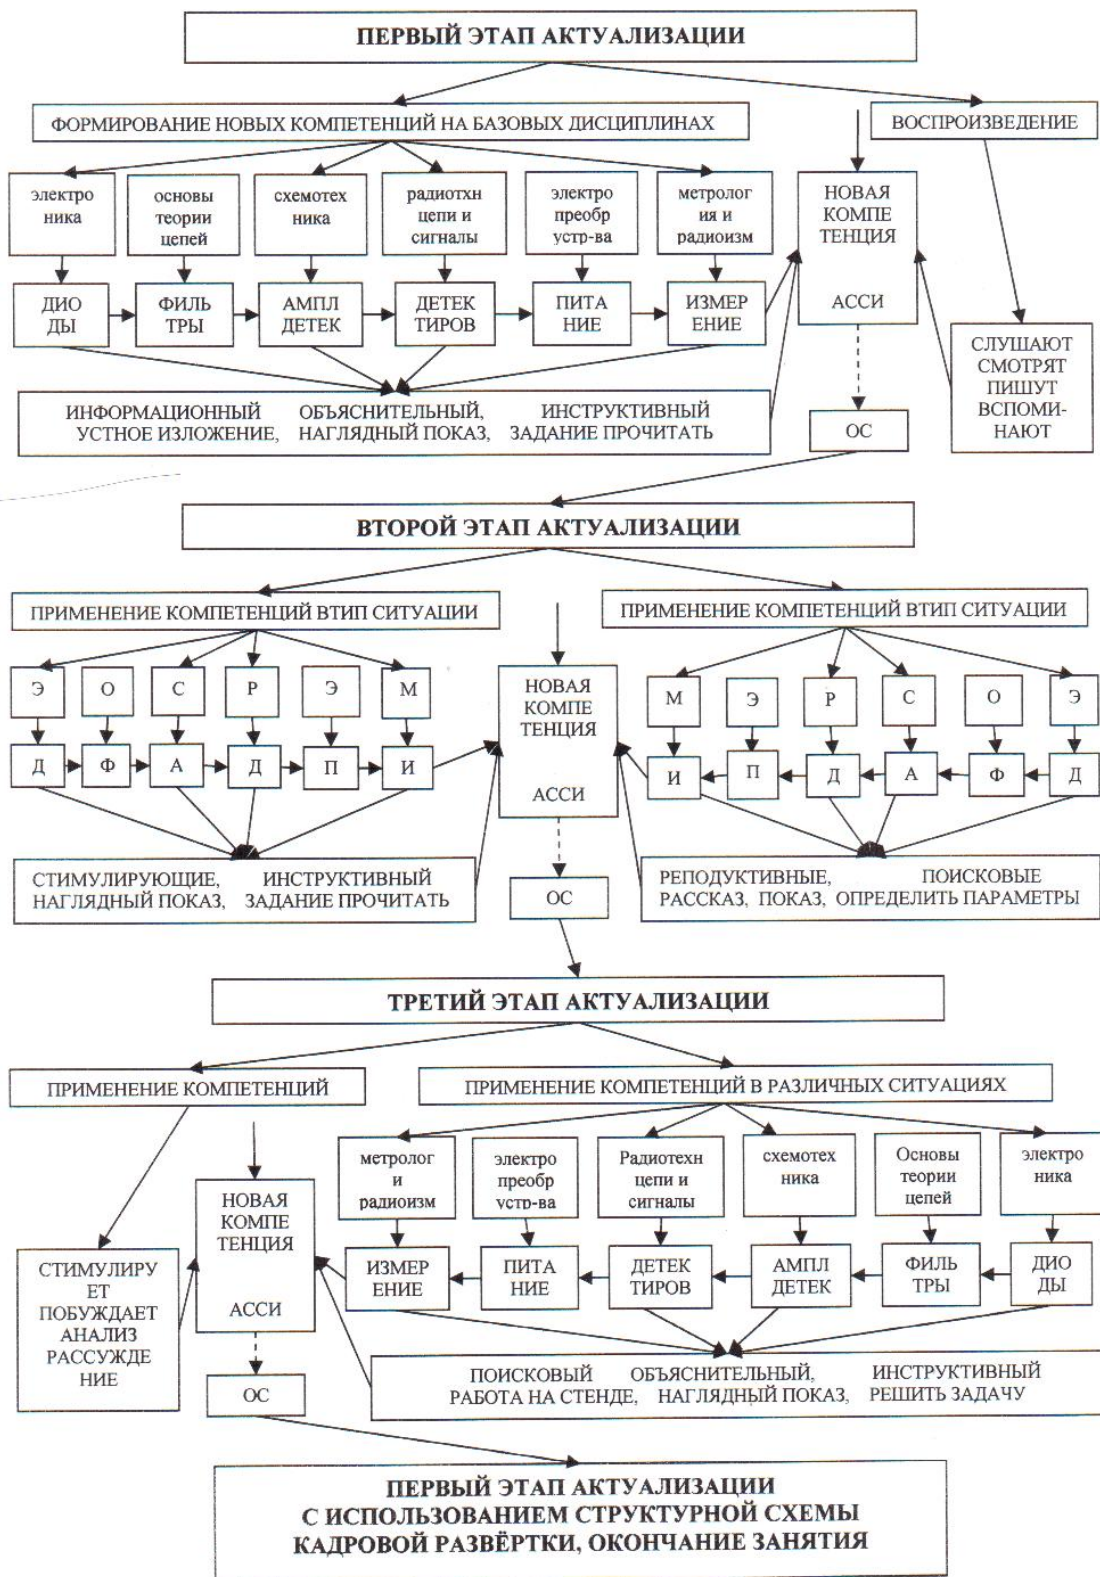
ПЕРВЫЙ ЭТАП АКТУАЛИЗАЦИИ

ФОРМИРОВАНИЕ НОВЫХ КОМПЕТЕНЦИЙ НА БАЗОВЫХ ДИСЦИПЛИНАХ

ВОСПРОИЗВЕДЕНИЕ

электро ника

основы теории цепей

схемотех ника

радиотхн цепи и сигналы

электро преобр устр-ва

метролог ия и радиоизм

НОВАЯ КОМПЕ ТЕНЦИЯ

АССИ

ДИО ДЫ

ФИЛЬ ТРЫ

АМПЛ ДЕТЕК

ДЕТЕК ТИРОВ

ПИТА НИЕ

ИЗМЕР ЕНИЕ

СЛУШАЮТ СМОТРЯТ ПИШУТ ВСПОМИ-НАЮТ

ИНФОРМАЦИОННЫЙ УСТНОЕ ИЗЛОЖЕНИЕ, ОБЪЯСНИТЕЛЬНЫЙ, НАГЛЯДНЫЙ ПОКАЗ, ИНСТРУКТИВНЫЙ ЗАДАНИЕ ПРОЧИТАТЬ

ОС

ВТОРОЙ ЭТАП АКТУАЛИЗАЦИИ

ПРИМЕНЕНИЕ КОМПЕТЕНЦИЙ ВТИП СИТУАЦИИ

ПРИМЕНЕНИЕ КОМПЕТЕНЦИЙ ВТИП СИТУАЦИИ

Э О С Р Э М

НОВАЯ КОМПЕ ТЕНЦИЯ

АССИ

М Э Р С О Э

Д Ф А Д П И

И П Д А Ф Д

СТИМУЛИРУЮЩИЕ, НАГЛЯДНЫЙ ПОКАЗ, ИНСТРУКТИВНЫЙ ЗАДАНИЕ ПРОЧИТАТЬ

ОС

РЕПОДУКТИВНЫЕ, РАССКАЗ, ПОКАЗ, ПОИСКОВЫЕ ОПРЕДЕЛИТЬ ПАРАМЕТРЫ

ТРЕТИЙ ЭТАП АКТУАЛИЗАЦИИ

ПРИМЕНЕНИЕ КОМПЕТЕНЦИЙ

ПРИМЕНЕНИЕ КОМПЕТЕНЦИЙ В РАЗЛИЧНЫХ СИТУАЦИЯХ

метролог и радиоизм

электро преобр vcтр-ва

Радиотехн цепи и сигналы

схемотех ника

Основы теории цепей

электро ника

НОВАЯ КОМПЕ ТЕНЦИЯ

АССИ

СТИМУЛИРУ ЕТ ПОБУЖДАЕТ АНАЛИЗ РАССУЖДЕ НИЕ

ИЗМЕР ЕНИЕ

ПИТА НИЕ

ДЕТЕК ТИРОВ

АМПЛ ДЕТЕК

ФИЛЬ ТРЫ

ДИО ДЫ

ОС

ПОИСКОВЫЙ РАБОТА НА СТЕНДЕ, ОБЪЯСНИТЕЛЬНЫЙ, НАГЛЯДНЫЙ ПОКАЗ, ИНСТРУКТИВНЫЙ РЕШИТЬ ЗАДАЧУ

ПЕРВЫЙ ЭТАП АКТУАЛИЗАЦИИ С ИСПОЛЬЗОВАНИЕМ СТРУКТУРНОЙ СХЕМЫ КАДРОВОЙ РАЗВЁРТКИ, ОКОНЧАНИЕ ЗАНЯТИЯ